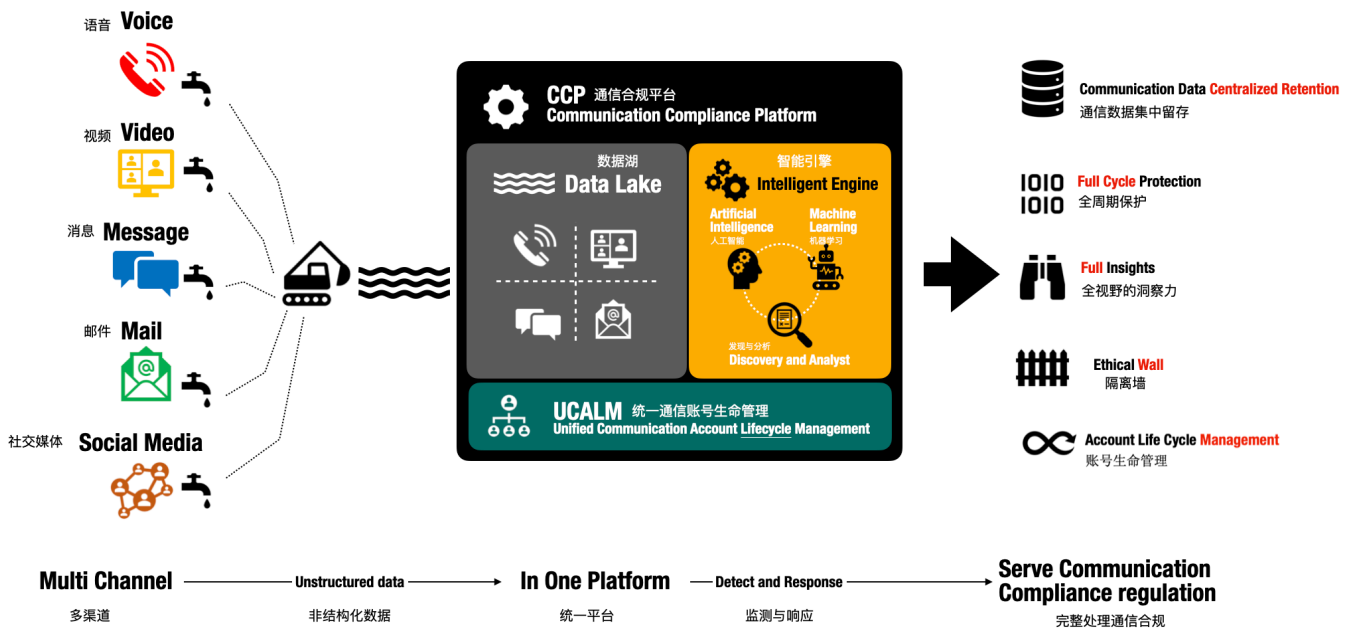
语音 Voice

视频 Video

消息 Message

邮件 Mail

社交媒体 Social Media

CCP 通信合规平台
Communication Compliance Platform

数据湖
Data Lake

智能引擎
Intelligent Engine

Artificial Intelligence
人工智能

Machine Learning
机器学习

发现与分析
Discovery and Analyst

UCALM 统一通信账号生命管理
Unified Communication Account Lifecycle Management

Communication Data Centralized Retention
通信数据集中留存

Full Cycle Protection
全周期保护

Full Insights
全视野的洞察力

Ethical Wall
隔离墙

Account Life Cycle Management
账号生命管理

Multi Channel
多渠道

Unstructured data
非结构化数据

In One Platform
统一平台

Detect and Response
监测与响应

Serve Communication Compliance regulation
完整处理通信合规